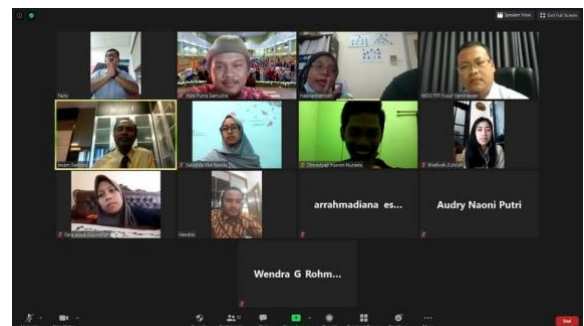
Speaker View
Exit Full Screen
Fady
Riza Putra Samudra
Nabilaharini
MDS FTP Eko Fandriyanto
Imam Santoso
Salsabila Eka Nanda
Diwangga Yunus Nobeta
Khafiyah Zulaika
Faradisa Dzumiriah
Hendra
arrahmadiana es...
Audry Naoni Putri
Wendra G Rohm...
End